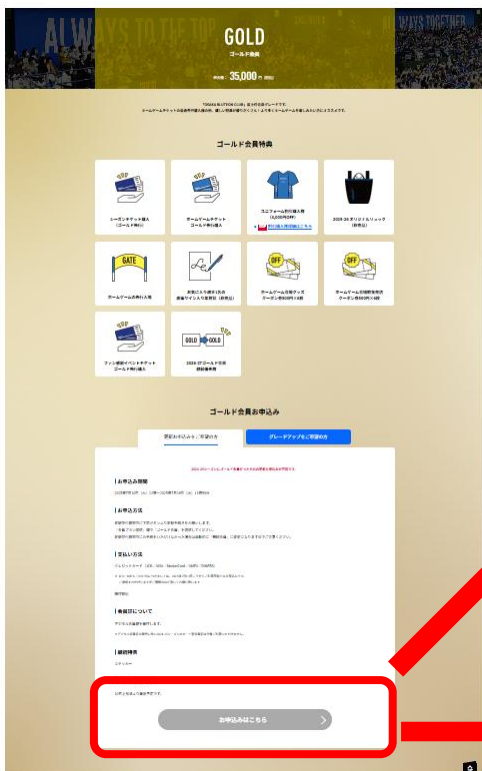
ALWAYS TO THE TOP

ALWAYS TOGETHER

GOLD

ゴールド会員

35,000円

ゴールド会員特典

シーズンチケット購入（ゴールド枠）

ホームゲームチケットゴールド枠購入

ユニフォーム割引購入権

2025-26 オリジナルリュック

GATE

ホームゲーム先行入場

OFF

ホームゲーム会場グッズクーポン

OFF

ファン感謝イベントチケットゴールド枠購入

GOLD GOLD

ゴールド会員お申込み

グレードアップをご希望の方

お申込期間

お申込方法

支払い方法

会員証について

継続特典

お申込みはこちら